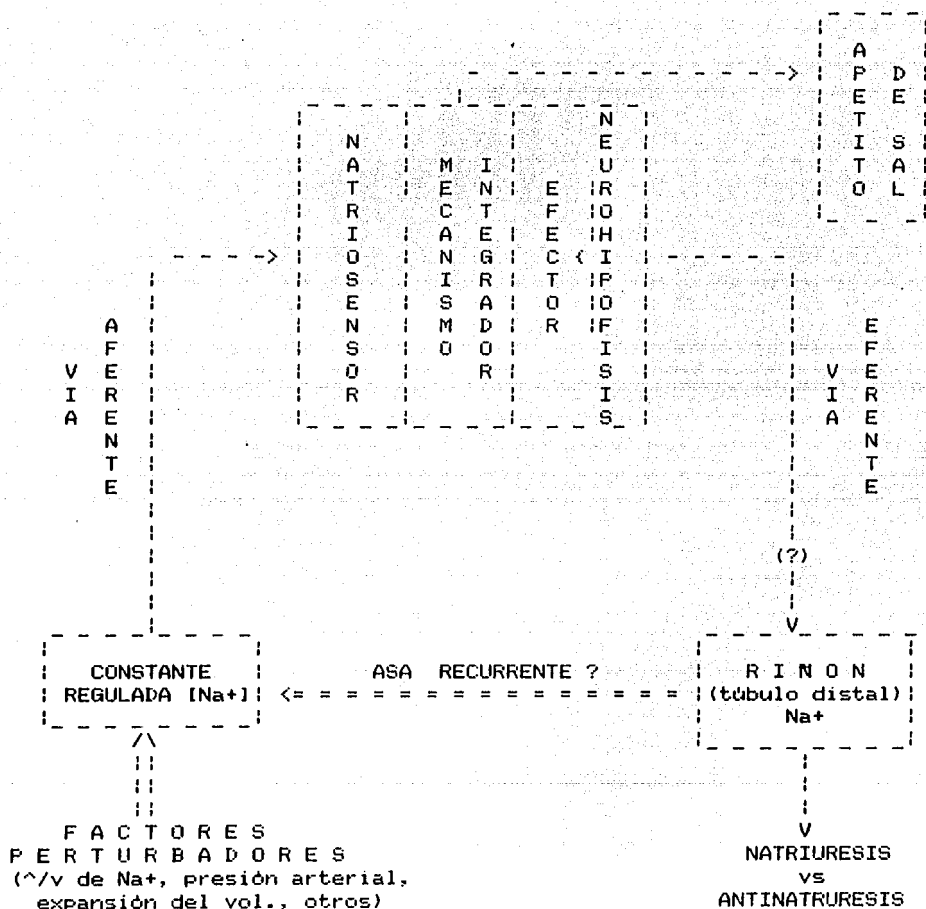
APETITO DE SAL

NATRIOSENSOR

MECANISMO INTEGRADOR

EFECTOR

NEUROHIPOFISIS

VIA AFERENTE

VIA EFERENTE

(?)

CONSTANTE REGULADA [Na+]

ASA RECURRENTE ?

R I N O N (túbulo distal) Na+

F A C T O R E S P E R T U R B A D O R E S (^/v de Na+, presión arterial, expansión del vol., otros)

NATRIURESIS vs ANTINATRURESIS